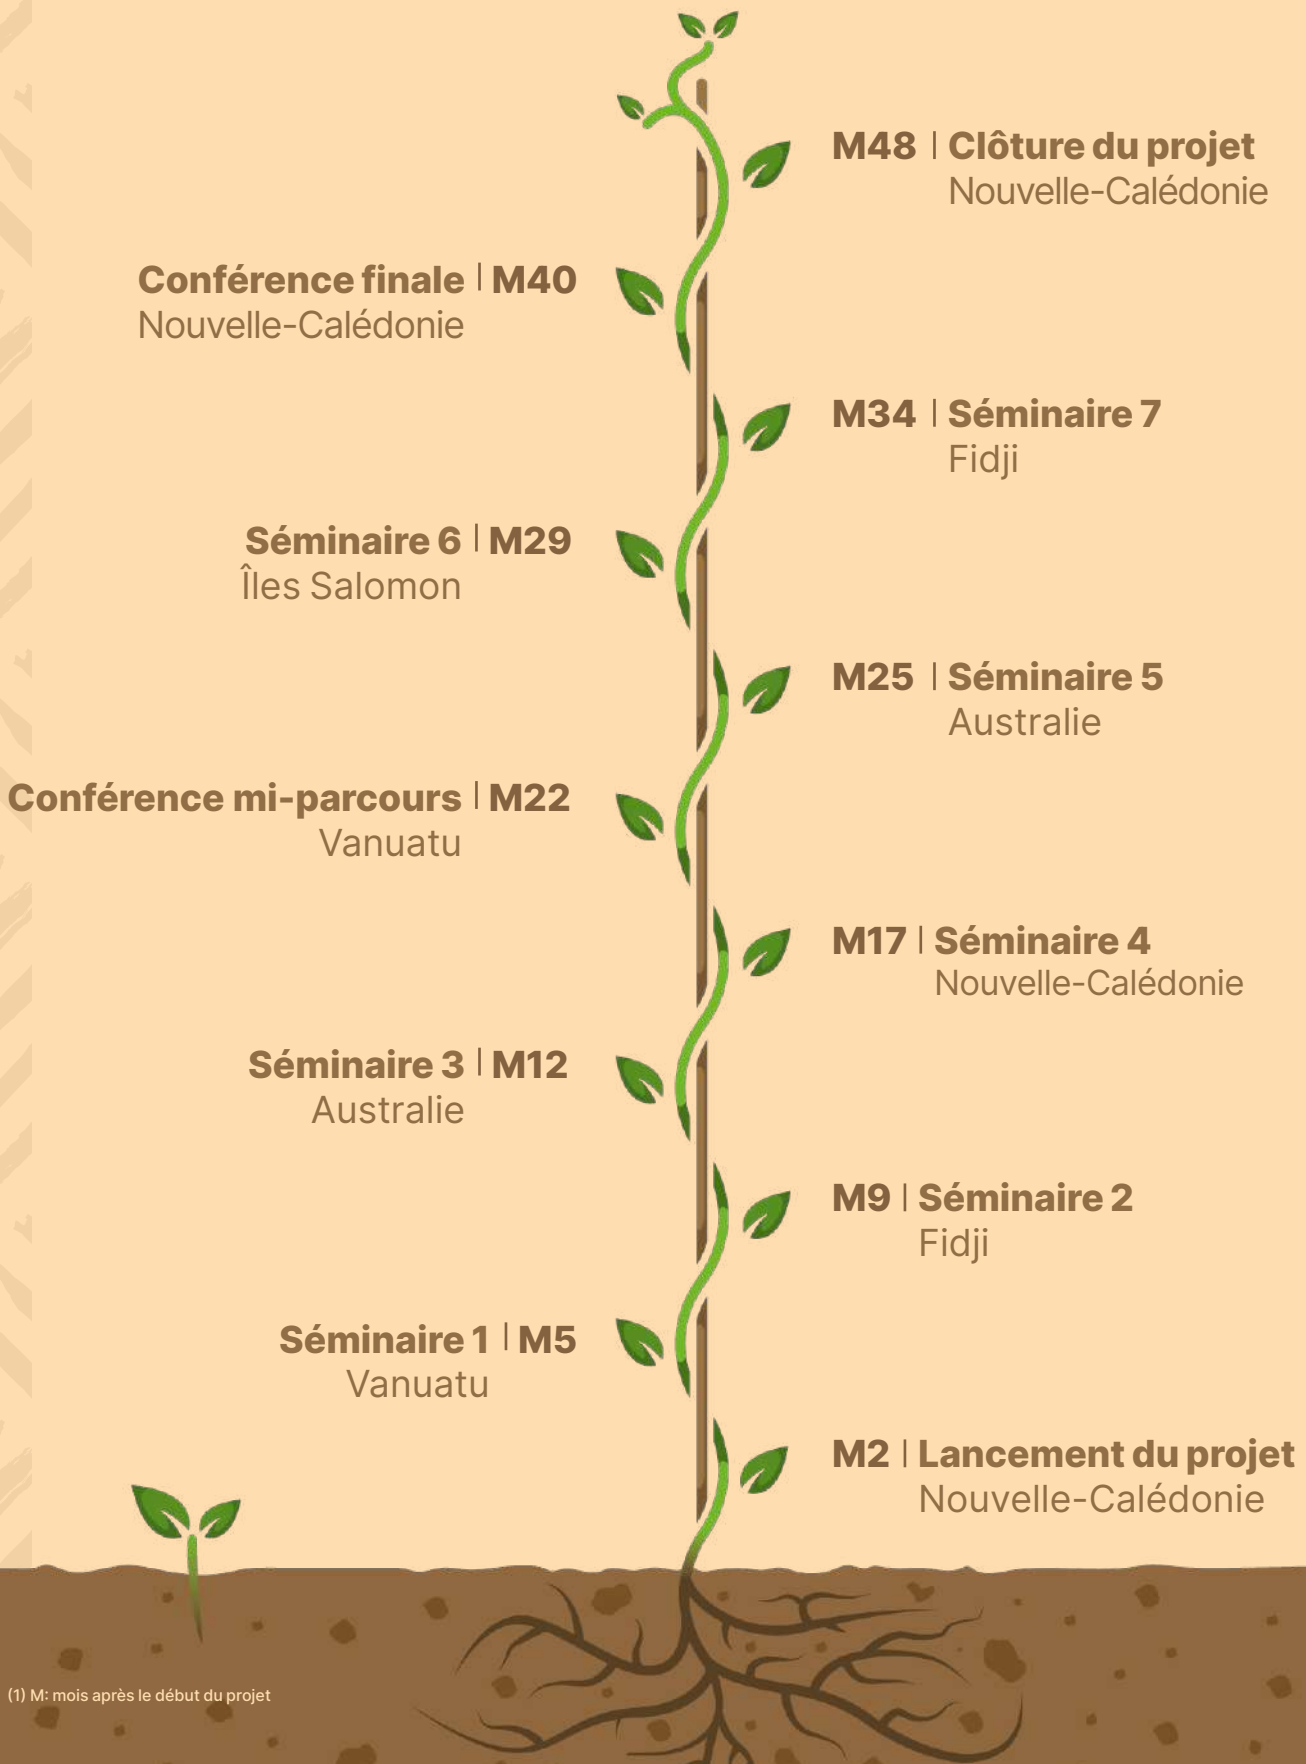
M48 | Clôture du projet
Nouvelle-Calédonie

Conférence finale | M40
Nouvelle-Calédonie

M34 | Séminaire 7
Fidji

Séminaire 6 | M29
Îles Salomon

M25 | Séminaire 5
Australie

Conférence mi-parcours | M22
Vanuatu

M17 | Séminaire 4
Nouvelle-Calédonie

Séminaire 3 | M12
Australie

M9 | Séminaire 2
Fidji

Séminaire 1 | M5
Vanuatu

M2 | Lancement du projet
Nouvelle-Calédonie

(1) M: mois après le début du projet